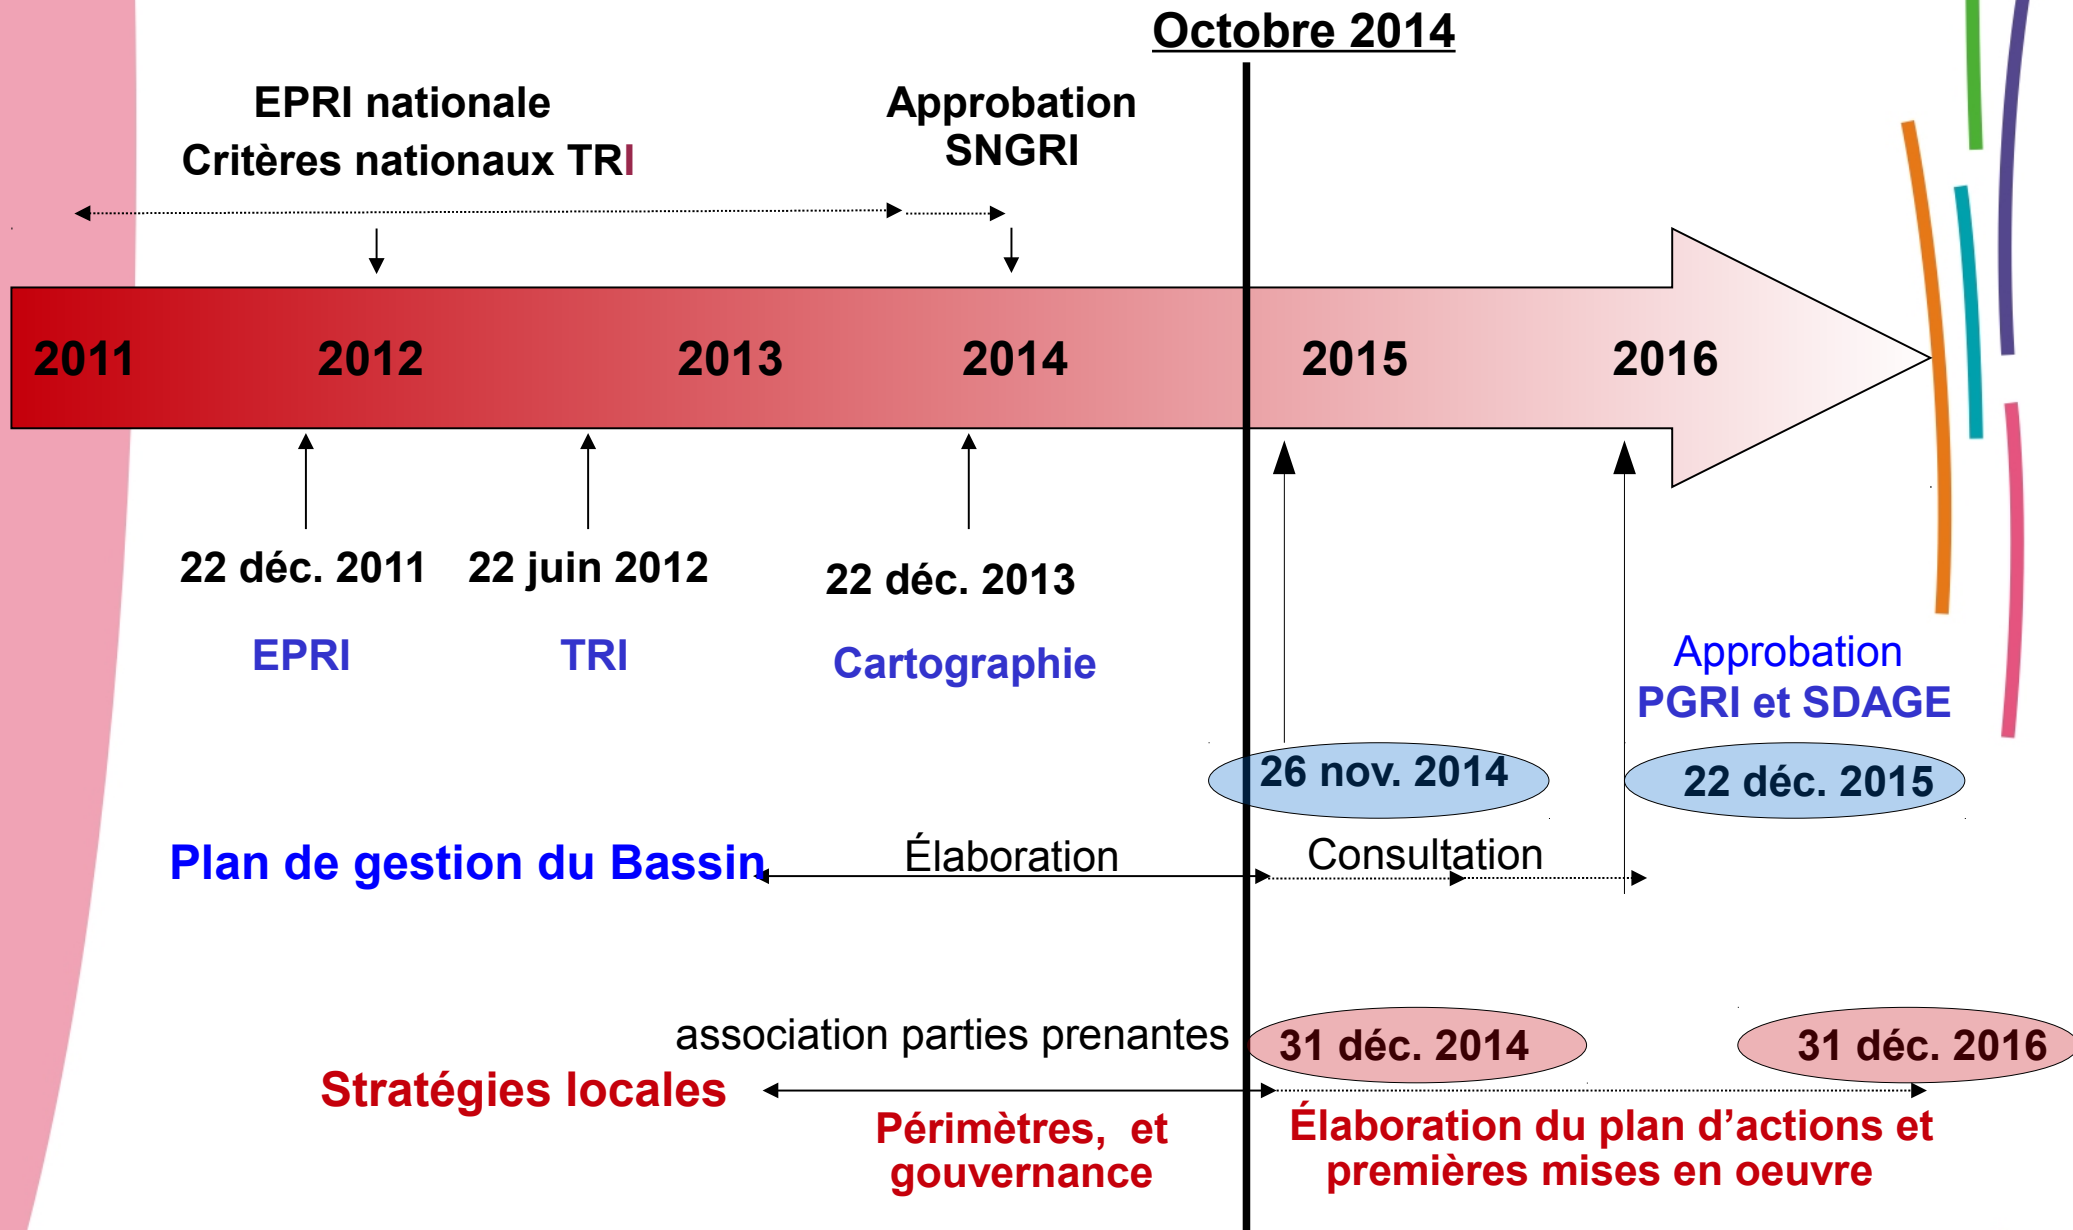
Octobre 2014

EPRI nationale
Critères nationaux TRI

Approbation
SNGRI

2011 2012 2013 2014 2015 2016

22 déc. 2011
EPRI

22 juin 2012
TRI

22 déc. 2013
Cartographie

Approbation
PGRI et SDAGE

26 nov. 2014

22 déc. 2015

Plan de gestion du Bassin

Élaboration

Consultation

association parties prenantes

31 déc. 2014

31 déc. 2016

Stratégies locales

Périmètres, et gouvernance

Élaboration du plan d'actions et premières mises en oeuvre